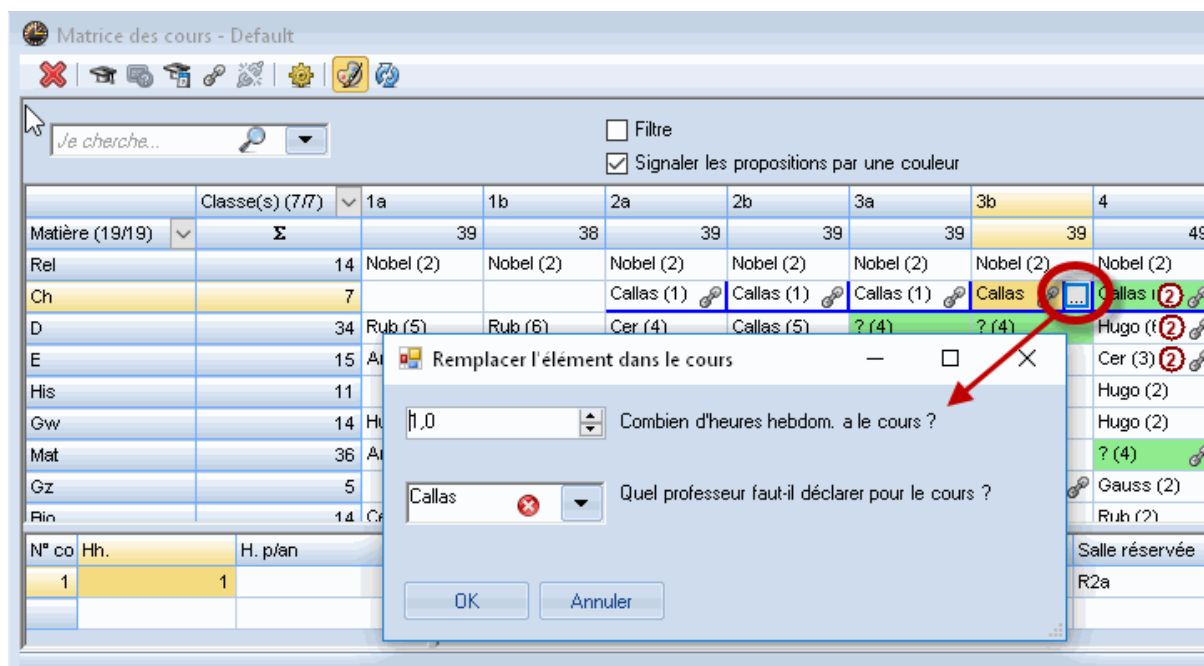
Matrice des cours - Default

Je cherche...

Filtre

Signaler les propositions par une couleur

| | Classe(s) (7/7) | 1a | 1b | 2a | 2b | 3a | 3b | 4 |
|---|---|---|---|---|---|---|---|---|
| Matière (19/19) | Σ | 39 | 38 | 39 | 39 | 39 | 39 | 49 |
| Rel | 14 | Nobel (2) | Nobel (2) | Nobel (2) | Nobel (2) | Nobel (2) | Nobel (2) | Nobel (2) |
| Ch | 7 | | | Callas (1) | Callas (1) | Callas (1) | Callas | Callas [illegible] 2 |
| D | 34 | Rub (5) | Rub (6) | Cer (4) | Callas (5) | ? (4) | ? (4) | Hugo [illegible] 2 |
| E | 15 | A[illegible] | | | | | | Cer (3) 2 |
| His | 11 | | | | | | | Hugo (2) |
| Gw | 14 | Hu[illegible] | | | | | | Hugo (2) |
| Mat | 36 | A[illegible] | | | | | | ? (4) |
| Gz | 5 | | | | | | | Gauss (2) |
| Bio | 14 | Ce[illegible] | | | | | | Rub (2) |

| N° co | Hh. | H. p/an | Salle réservée |
|---|---|---|---|
| 1 | 1 | | R2a |

Remplacer l'élément dans le cours

1,0

Combien d'heures hebdom. a le cours ?

Callas

Quel professeur faut-il déclarer pour le cours ?

OK

Annuler